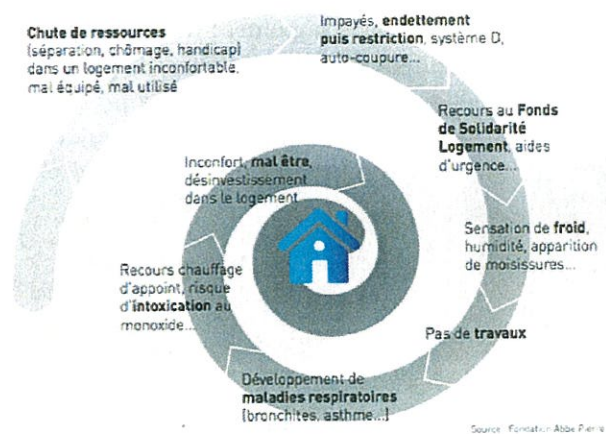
Chute de ressources (séparation, chômage, handicap) dans un logement inconfortable, mal équipé, mal utilisé

Impayés, endettement puis restriction, système D, auto-coupure...

Recours au Fonds de Solidarité Logement, aides d'urgence...

Sensation de froid, humidité, apparition de moisissures...

Pas de travaux

Développement de maladies respiratoires (bronchites, asthme...)

Recours chauffage d'appoint, risque d'intoxication au monoxide...

Inconfort, mal être, désinvestissement dans le logement

Source : Fondation Abbé Pierre